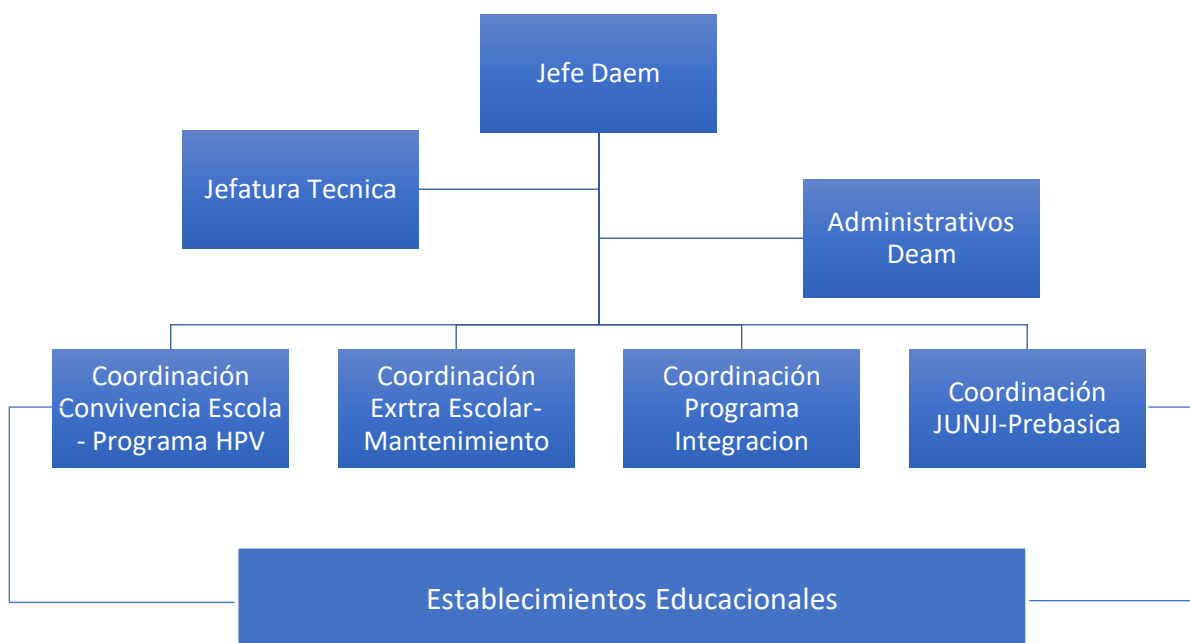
Jefe Daem

Jefatura Tecnica

Administrativos Deam

Coordinación Convivencia Escola - Programa HPV

Coordinación Exrtra Escolar-Mantenimiento

Coordinación Programa Integracion

Coordinación JUNJI-Prebasica

Establecimientos Educacionales